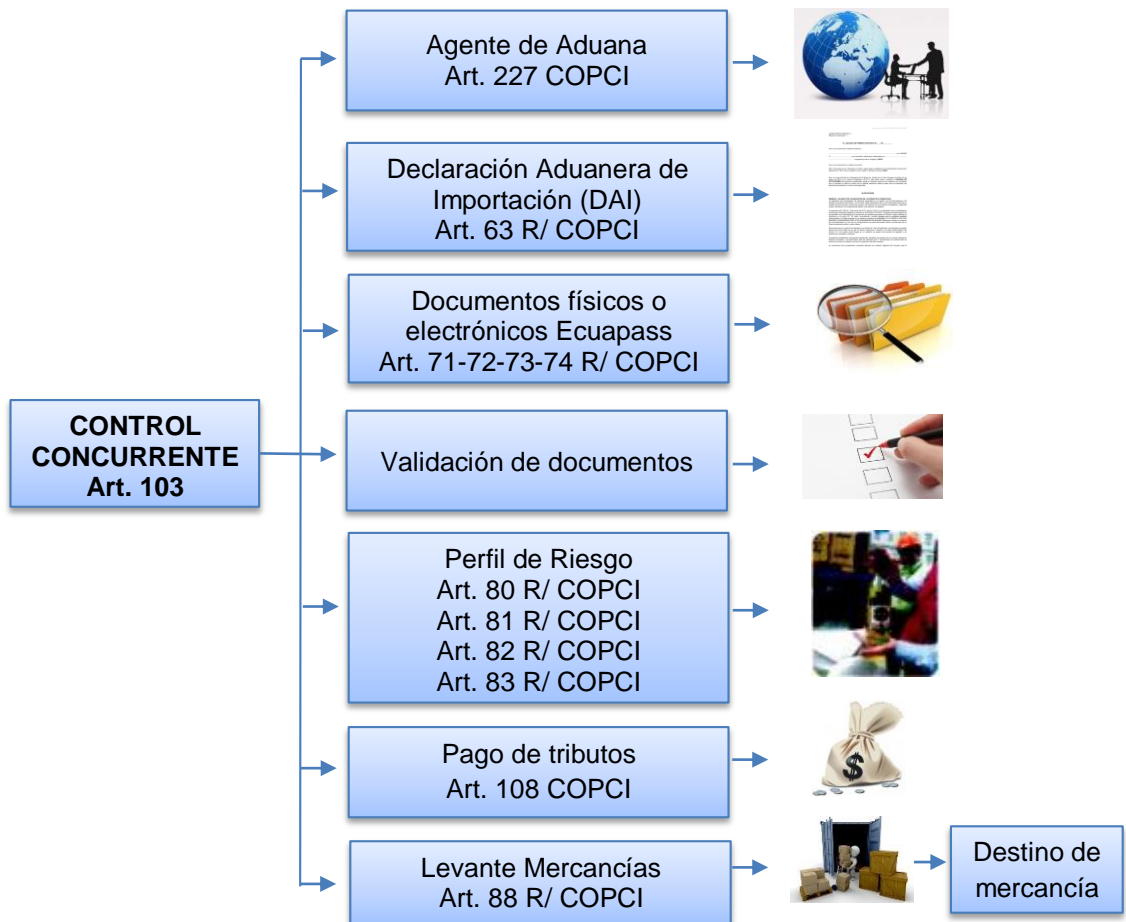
CONTROL CONCURRENTE Art. 103

Agente de Aduana Art. 227 COPCI

Declaración Aduanera de Importación (DAI) Art. 63 R/ COPCI

Documentos físicos o electrónicos Ecuapass Art. 71-72-73-74 R/ COPCI

Validación de documentos

Perfil de Riesgo Art. 80 R/ COPCI Art. 81 R/ COPCI Art. 82 R/ COPCI Art. 83 R/ COPCI

Pago de tributos Art. 108 COPCI

Levante Mercancías Art. 88 R/ COPCI

Destino de mercancía